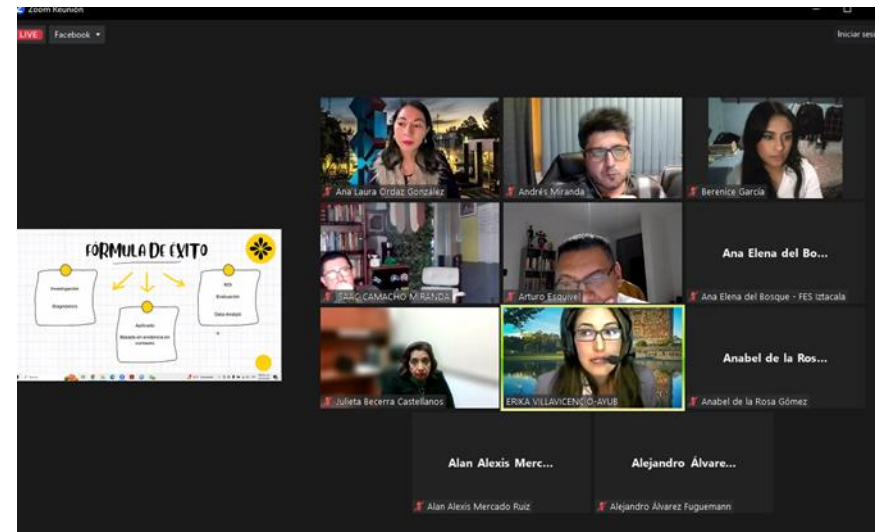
Zoom Reunión

LIVE Facebook

Iniciar ses

FÓRMULA DE ÉXITO

Investigación
Diagnóstico

Aplicado
Basado en evidencia en contexto

ROI
Evaluación
Data Analysis

Ana Laura Ordaz González

Andrés Miranda

Berenice García

ISAAC CAMACHO MIRANDA

Arturo Esquivel

Ana Elena del Bo...

Ana Elena del Bosque - FES Iztacala

Julieta Becerra Castellanos

ERIKA VILLAVICENCIO-AYUB

Anabel de la Ros...

Anabel de la Rosa Gómez

Alan Alexis Merc...

Alan Alexis Mercado Ruiz

Alejandro Álvare...

Alejandro Álvarez Fuguemann